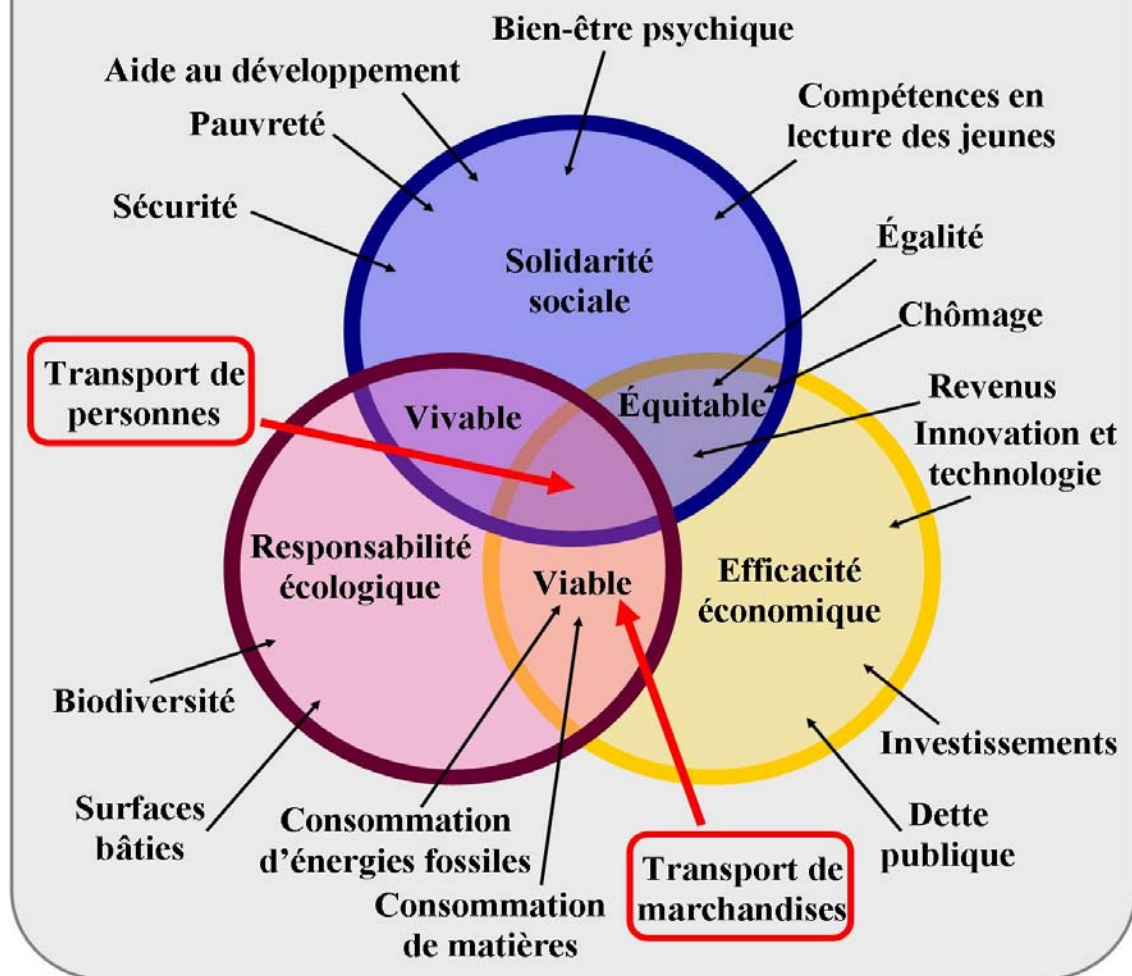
Bien-être psychique

Aide au développement

Compétences en lecture des jeunes

Pauvreté

Sécurité

Solidarité sociale

Égalité

Chômage

Transport de personnes

Vivable

Équitable

Revenus

Innovation et technologie

Responsabilité écologique

Viable

Efficacité économique

Biodiversité

Investissements

Surfaces bâties

Consommation d'énergies fossiles

Dette publique

Transport de marchandises

Consommation de matières